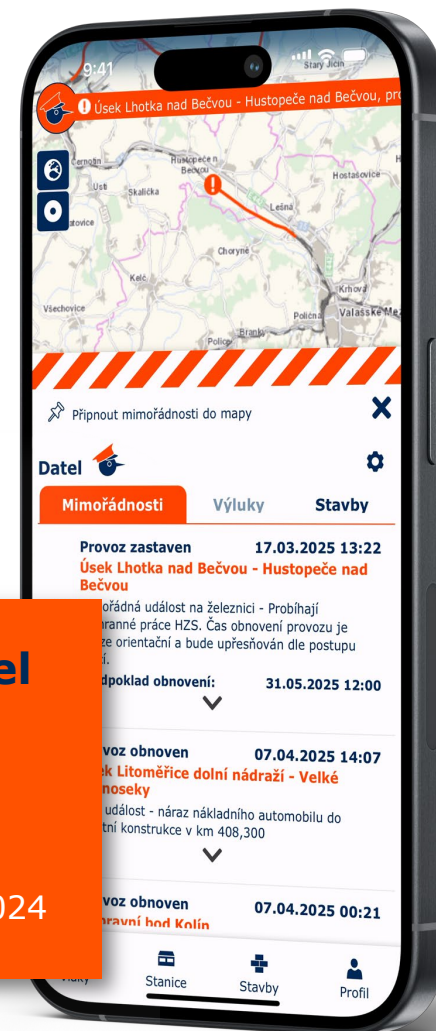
9:41

Starý Jičín

Úsek Lhotka nad Bečvou - Hustopeče nad Bečvou, pro

Černotín
Hustopeče n Bečvou
Hostašovice
Ústí
Skalička
Lešná
Choryně
Kelč
Krhová
Všechovice
Poličná
Valašské Me
Branky
Police

Připnout mimořádnosti do mapy

Datel

Mimořádnosti
Výluky
Stavby

Provoz zastaven
17.03.2025 13:22
Úsek Lhotka nad Bečvou - Hustopeče nad Bečvou
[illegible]ořádná událost na železnici - Probíhají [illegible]ranné práce HZS. Čas obnovení provozu je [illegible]ze orientační a bude upřesňován dle postupu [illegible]
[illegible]dpoklad obnovení:
31.05.2025 12:00

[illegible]voz obnoven
07.04.2025 14:07
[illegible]ek Litoměřice dolní nádraží - Velké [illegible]noseky
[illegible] událost - náraz nákladního automobilu do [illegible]tní konstrukce v km 408,300

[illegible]voz obnoven
07.04.2025 00:21
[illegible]ravní bod Kolín

el

024

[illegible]lúky
Stanice
Stavby
Profil